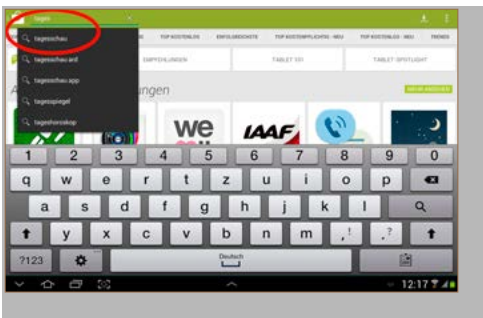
tages
tagesschau
tagesschau.ard
tagesschau app
tagesspiegel
tageshoroskop
TOP KOSTENLOS
ERFOLGREICHSTE
TOP KOSTENPFLICHTIG - NEU
TOP KOSTENLOS - NEU
TRENDS
EMPFEHLUNGEN
TABLET TIP!
TABLET SPOTLIGHT
A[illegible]ungen
MEHR ANZEIGEN
we
IAAF
1 2 3 4 5 6 7 8 9 0
q w e r t z u i o p
a s d f g h j k l
y x c v b n m ! ?
?123
Deutsch
12:17